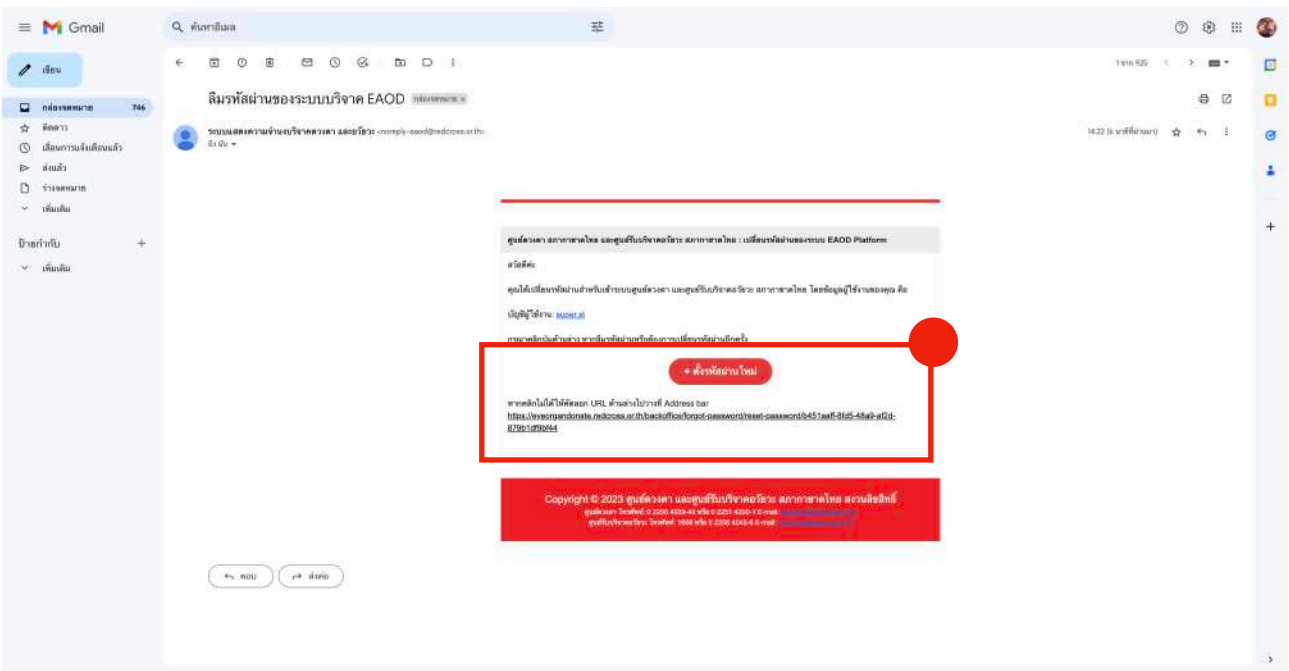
Gmail

ค้นหาอีเมล

เขียน

กล่องจดหมาย 746
ติดดาว
เลื่อนการแจ้งเตือนแล้ว
ส่งแล้ว
ร่างจดหมาย
เพิ่มเติม

ป้ายกำกับ +
เพิ่มเติม

1 จาก 925

ลืมรหัสผ่านของระบบบริจาค EAOD กล่องจดหมาย ×

ระบบแสดงความจำนงบริจาคดวงตา และอวัยวะ <noreply-eaod@redcross.or.th>
ถึง ฉัน

14:32 (6 นาทีที่ผ่านมา)

ศูนย์ดวงตา สภากาชาดไทย และศูนย์รับบริจาคอวัยวะ สภากาชาดไทย : เปลี่ยนรหัสผ่านของระบบ EAOD Platform

สวัสดีค่ะ

คุณได้เปลี่ยนรหัสผ่านสำหรับเข้าระบบศูนย์ดวงตา และศูนย์รับบริจาคอวัยวะ สภากาชาดไทย โดยข้อมูลผู้ใช้งานของคุณ คือ

บัญชีผู้ใช้งาน: super.st

กรุณาคลิกปุ่มด้านล่าง หากลืมรหัสผ่านหรือต้องการเปลี่ยนรหัสผ่านอีกครั้ง

+ ตั้งรหัสผ่านใหม่

หากคลิกไม่ได้ให้คัดลอก URL ด้านล่างไปวางที่ Address bar
https://eyeorgandonate.redcross.or.th/backoffice/forgot-password/reset-password/b451aaff-8fd5-48a9-af2d-879b1df9bf44

Copyright © 2023 ศูนย์ดวงตา และศูนย์รับบริจาคอวัยวะ สภากาชาดไทย สงวนลิขสิทธิ์
ศูนย์ดวงตา โทรศัพท์: 0 2256 4039-40 หรือ 0 2251 4200-1 E-mail: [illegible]
ศูนย์รับบริจาคอวัยวะ โทรศัพท์: 1666 หรือ 0 2256 4045-6 E-mail: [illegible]

ตอบ
ส่งต่อ